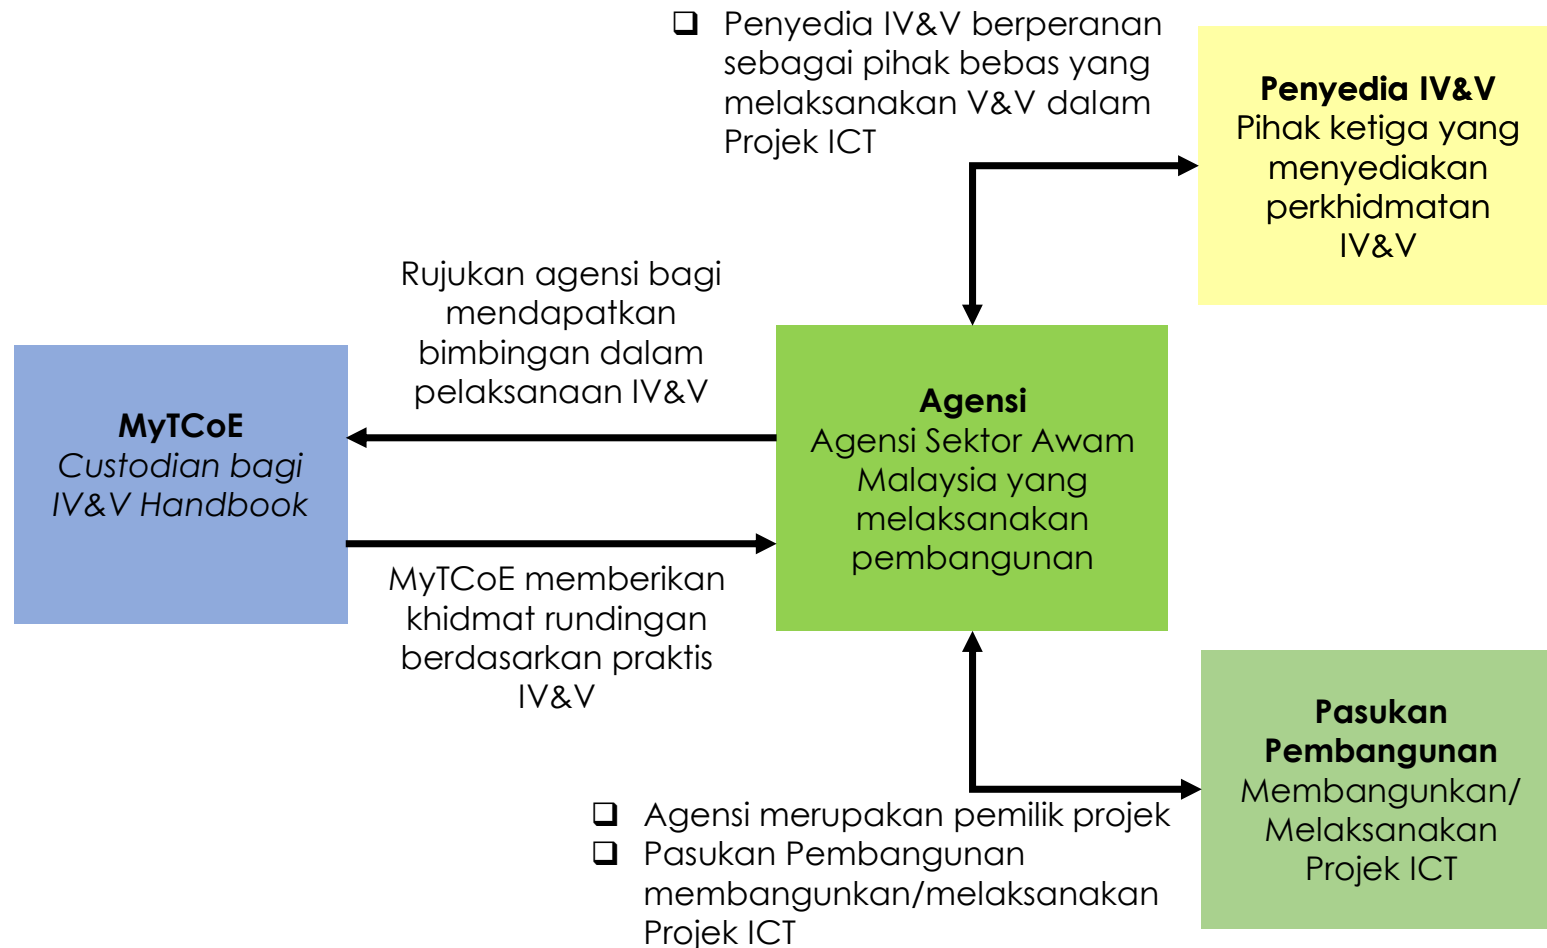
❑ Penyedia IV&V berperanan sebagai pihak bebas yang melaksanakan V&V dalam Projek ICT

**Penyedia IV&V**
Pihak ketiga yang menyediakan perkhidmatan IV&V

Rujukan agensi bagi mendapatkan bimbingan dalam pelaksanaan IV&V

**MyTCoE**
*Custodian bagi IV&V Handbook*

**Agensi**
Agensi Sektor Awam Malaysia yang melaksanakan pembangunan

MyTCoE memberikan khidmat rundingan berdasarkan praktis IV&V

**Pasukan Pembangunan**
Membangunkan/ Melaksanakan Projek ICT

❑ Agensi merupakan pemilik projek
❑ Pasukan Pembangunan membangunkan/melaksanakan Projek ICT